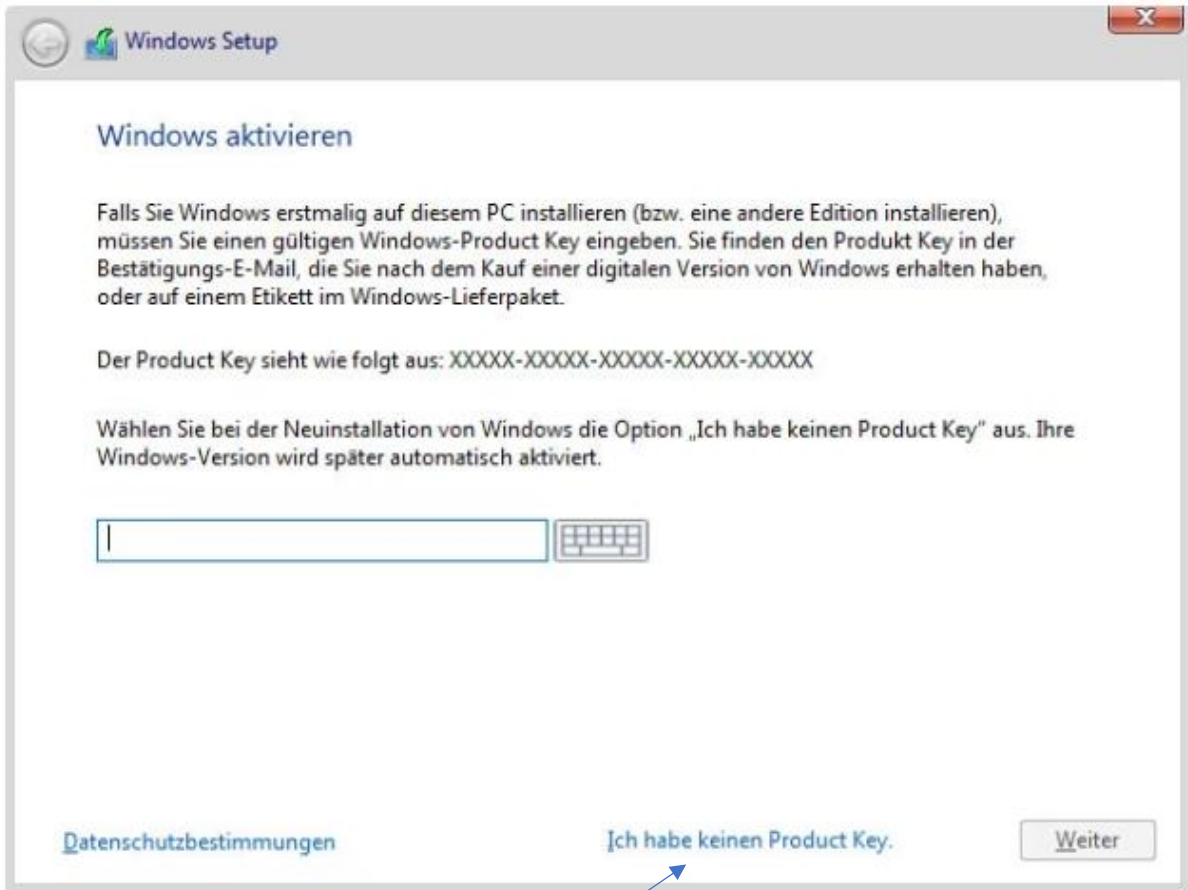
Windows Setup

Windows aktivieren

Falls Sie Windows erstmalig auf diesem PC installieren (bzw. eine andere Edition installieren), müssen Sie einen gültigen Windows-Product Key eingeben. Sie finden den Produkt Key in der Bestätigungs-E-Mail, die Sie nach dem Kauf einer digitalen Version von Windows erhalten haben, oder auf einem Etikett im Windows-Lieferpaket.

Der Product Key sieht wie folgt aus: XXXXX-XXXXX-XXXXX-XXXXX-XXXXX

Wählen Sie bei der Neuinstallation von Windows die Option „Ich habe keinen Product Key" aus. Ihre Windows-Version wird später automatisch aktiviert.

Datenschutzbestimmungen

Ich habe keinen Product Key.

Weiter